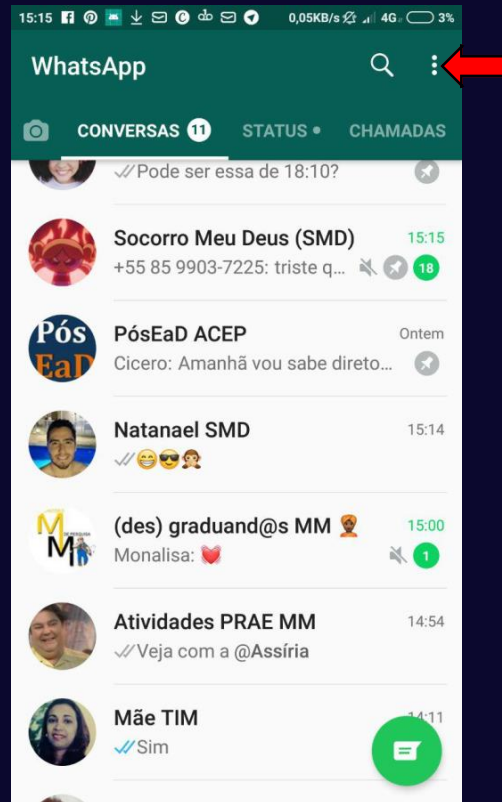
15:15 0,05KB/s 4G 3%

WhatsApp

CONVERSAS 11 STATUS • CHAMADAS

Pode ser essa de 18:10?

Socorro Meu Deus (SMD) 15:15
+55 85 9903-7225: triste q... 18

PósEaD ACEP Ontem
Cicero: Amanhã vou sabe direto...

Pós EaD

Natanael SMD 15:14
😁😎🙊

(des) graduand@s MM 15:00
Monalisa: 💓 1

Atividades PRAE MM 14:54
Veja com a @Assíria

Mãe TIM 14:11
Sim